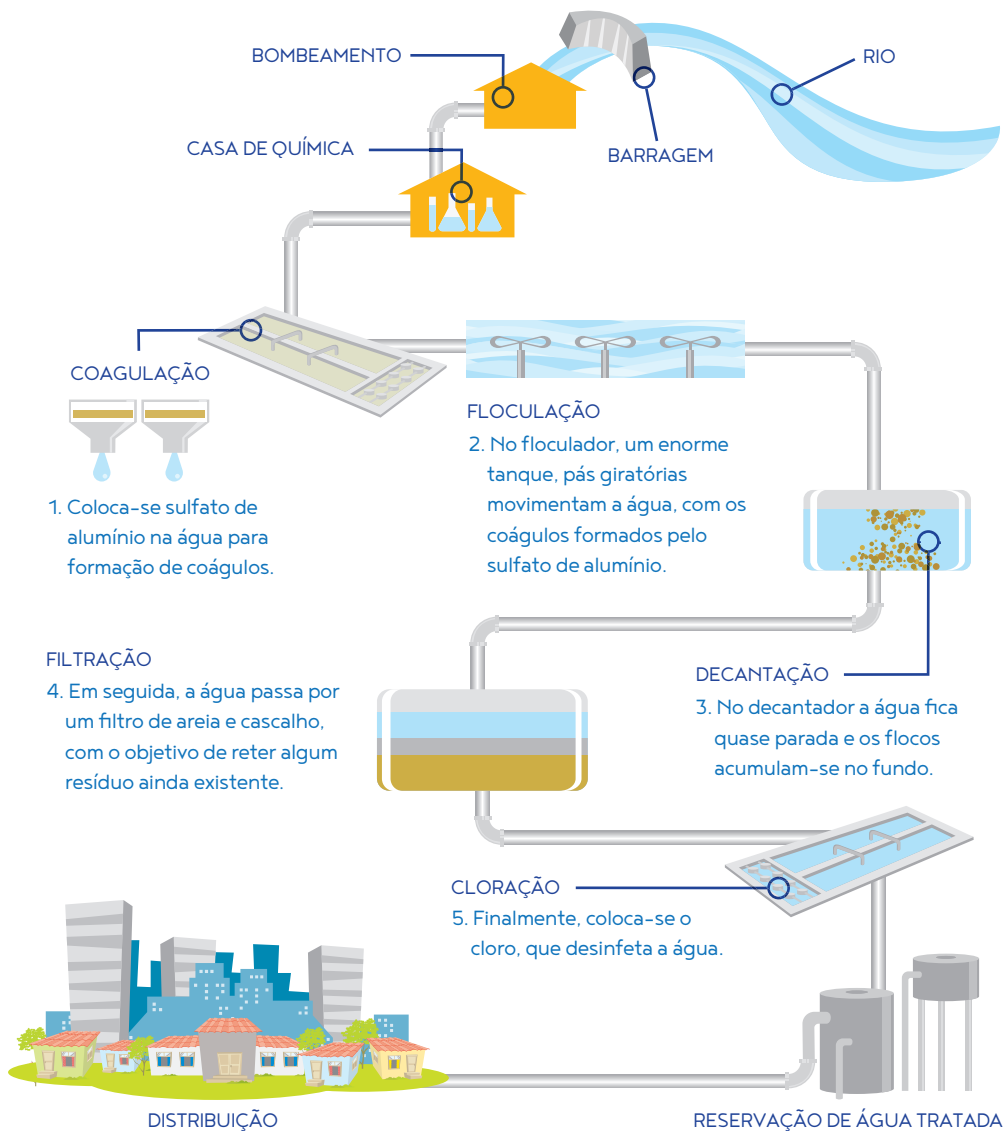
BOMBEAMENTO

RIO

BARRAGEM

CASA DE QUÍMICA

COAGULAÇÃO

1. Coloca-se sulfato de alumínio na água para formação de coágulos.

FLOCULAÇÃO

2. No floculador, um enorme tanque, pás giratórias movimentam a água, com os coágulos formados pelo sulfato de alumínio.

FILTRAÇÃO

4. Em seguida, a água passa por um filtro de areia e cascalho, com o objetivo de reter algum resíduo ainda existente.

DECANTAÇÃO

3. No decantador a água fica quase parada e os flocos acumulam-se no fundo.

CLORAÇÃO

5. Finalmente, coloca-se o cloro, que desinfeta a água.

DISTRIBUIÇÃO

RESERVAÇÃO DE ÁGUA TRATADA